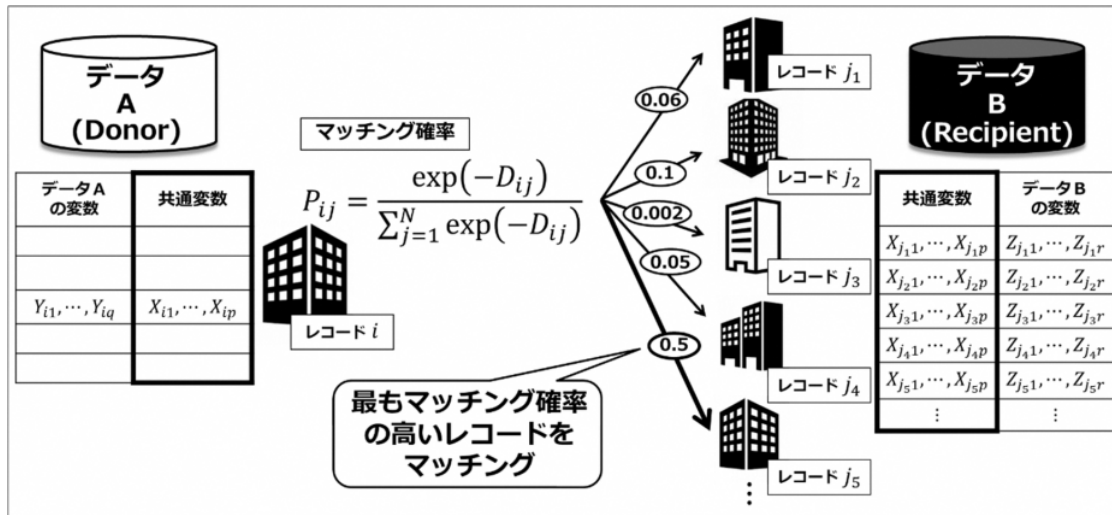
データ
A
(Donor)

| データA の変数 | 共通変数 |
|---|---|
| | |
| | |
| $Y_{i1},\cdots,Y_{iq}$ | $X_{i1},\cdots,X_{ip}$ |
| | |
| | |

マッチング確率

$P_{ij} = \frac{\exp(-D_{ij})}{\sum_{j=1}^{N}\exp(-D_{ij})}$

レコード $i$

0.06
0.1
0.002
0.05
0.5

レコード $j_1$
レコード $j_2$
レコード $j_3$
レコード $j_4$
レコード $j_5$
⋮

最もマッチング確率の高いレコードをマッチング

データ
B
(Recipient)

| 共通変数 | データB の変数 |
|---|---|
| $X_{j_1 1},\cdots,X_{j_1 p}$ | $Z_{j_1 1},\cdots,Z_{j_1 r}$ |
| $X_{j_2 1},\cdots,X_{j_2 p}$ | $Z_{j_2 1},\cdots,Z_{j_2 r}$ |
| $X_{j_3 1},\cdots,X_{j_3 p}$ | $Z_{j_3 1},\cdots,Z_{j_3 r}$ |
| $X_{j_4 1},\cdots,X_{j_4 p}$ | $Z_{j_4 1},\cdots,Z_{j_4 r}$ |
| $X_{j_5 1},\cdots,X_{j_5 p}$ | $Z_{j_5 1},\cdots,Z_{j_5 r}$ |
| ⋮ | ⋮ |